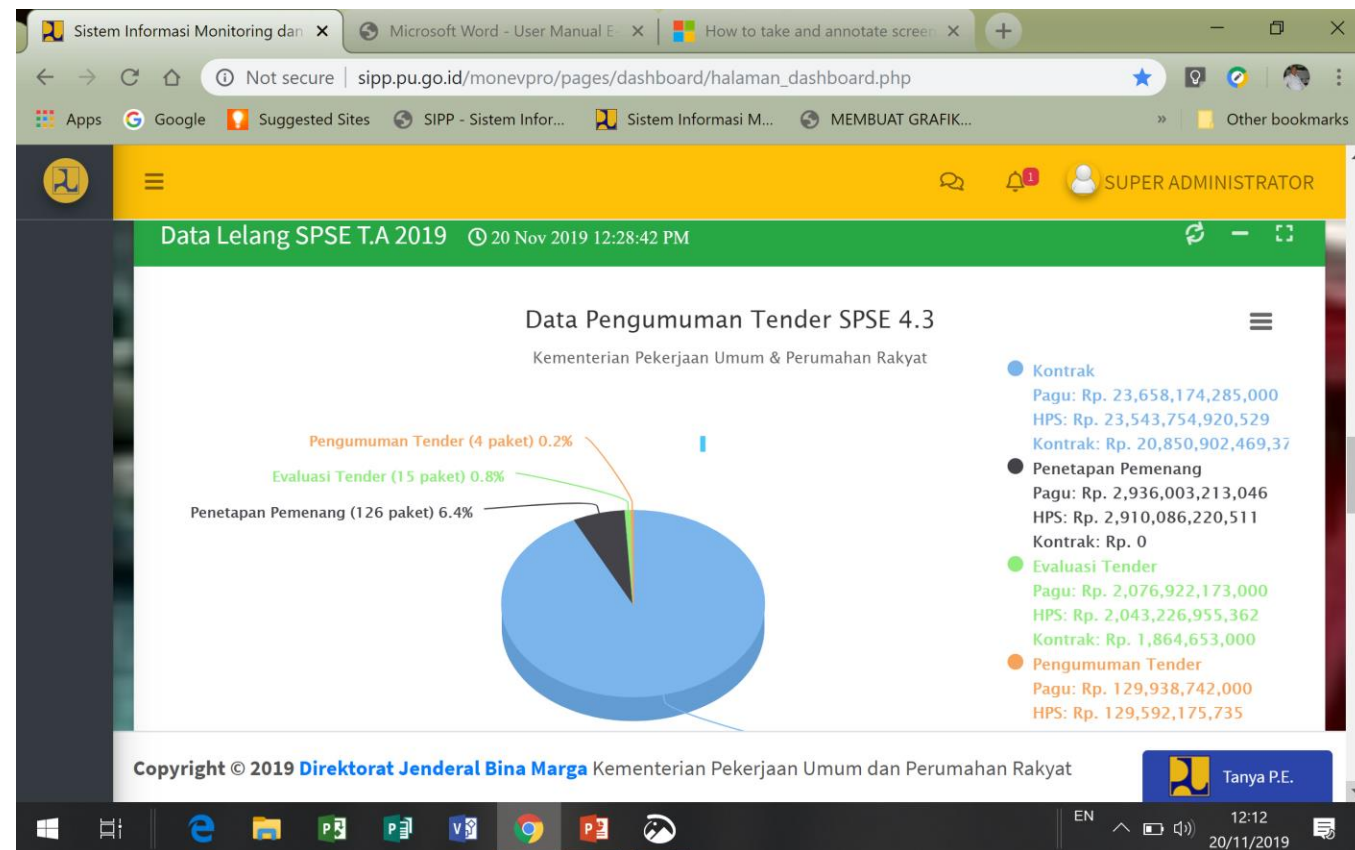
Sistem Informasi Monitoring dan ×   Microsoft Word - User Manual E- ×   How to take and annotate screen ×   +

Not secure | sipp.pu.go.id/monevpro/pages/dashboard/halaman_dashboard.php

Apps   Google   Suggested Sites   SIPP - Sistem Infor...   Sistem Informasi M...   MEMBUAT GRAFIK...   »   Other bookmarks

1   SUPER ADMINISTRATOR

Data Lelang SPSE T.A 2019   20 Nov 2019 12:28:42 PM

Data Pengumuman Tender SPSE 4.3

Kementerian Pekerjaan Umum & Perumahan Rakyat

Pengumuman Tender (4 paket) 0.2%
Evaluasi Tender (15 paket) 0.8%
Penetapan Pemenang (126 paket) 6.4%

Kontrak
Pagu: Rp. 23,658,174,285,000
HPS: Rp. 23,543,754,920,529
Kontrak: Rp. 20,850,902,469,37
Penetapan Pemenang
Pagu: Rp. 2,936,003,213,046
HPS: Rp. 2,910,086,220,511
Kontrak: Rp. 0
Evaluasi Tender
Pagu: Rp. 2,076,922,173,000
HPS: Rp. 2,043,226,955,362
Kontrak: Rp. 1,864,653,000
Pengumuman Tender
Pagu: Rp. 129,938,742,000
HPS: Rp. 129,592,175,735

Copyright © 2019 Direktorat Jenderal Bina Marga Kementerian Pekerjaan Umum dan Perumahan Rakyat

Tanya P.E.

EN   12:12   20/11/2019